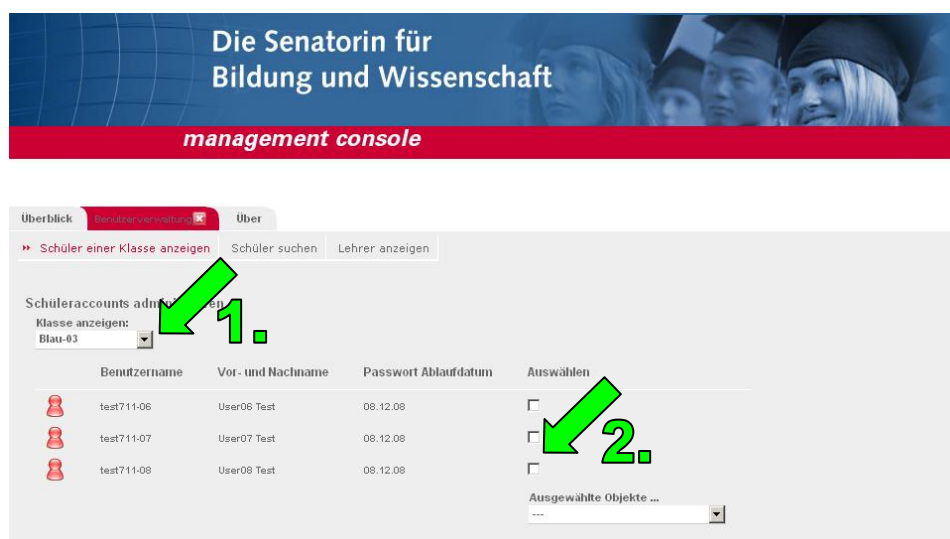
Die Senatorin für
Bildung und Wissenschaft

management console

Überblick | Benutzerverwaltung | Über

Schüler einer Klasse anzeigen | Schüler suchen | Lehrer anzeigen

Schüleraccounts adm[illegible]en

Klasse anzeigen:
Blau-03

1.

| | Benutzername | Vor- und Nachname | Passwort Ablaufdatum | Auswählen |
|---|---|---|---|---|
| | test711-06 | User06 Test | 08.12.08 | ☐ |
| | test711-07 | User07 Test | 08.12.08 | ☐ |
| | test711-08 | User08 Test | 08.12.08 | ☐ |

2.

Ausgewählte Objekte ...
---